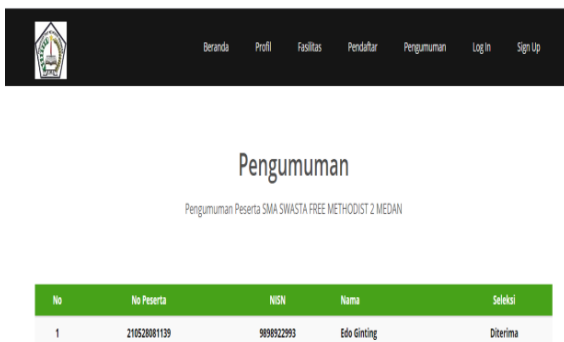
Beranda Profil Fasilitas Pendaftar Pengumuman Log In Sign Up

Pengumuman

Pengumuman Peserta SMA SWASTA FREE METHODIST 2 MEDAN

| No | No Peserta | NISN | Nama | Seleksi |
|---|---|---|---|---|
| 1 | 210528081139 | 9898922993 | Edo Ginting | Diterima |